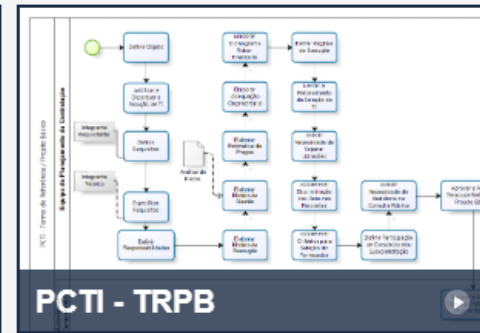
PCTI - Termo de Referência / Projeto Básico

Equipe de Planejamento da Contratação

Definir Objeto

Justificar e Descrever a Solução de TI

Integrante Requisitante

Definir Requisitos

Integrante Técnico

Especificar Requisitos

Definir Responsabilidades

Análise de Riscos

Elaborar Modelo de Execução

Elaborar Modelo de Gestão

Elaborar Estimativa de Preços

Elaborar Adequação Orçamentária

Elaborar Cronograma Físico-Financeiro

Elaborar Regime de Execução

Definir Parcelamento da Solução de TI

Avaliar Necessidade de Separar Itens

Discriminação dos Recursos

Critérios para Seleção do Fornecedor

Definir Participação de Consórcio ou Subcontratação

Avaliar Necessidade de Audiência ou Consulta Pública

Aprovar o Termo de Referência / Projeto Básico

PCTI - TRPB